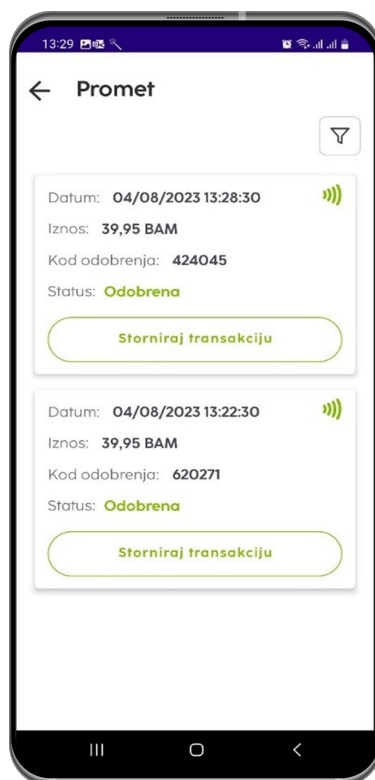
13:29

Promet

Datum: 04/08/2023 13:28:30
Iznos: 39,95 BAM
Kod odobrenja: 424045
Status: Odobrena
Storniraj transakciju

Datum: 04/08/2023 13:22:30
Iznos: 39,95 BAM
Kod odobrenja: 620271
Status: Odobrena
Storniraj transakciju